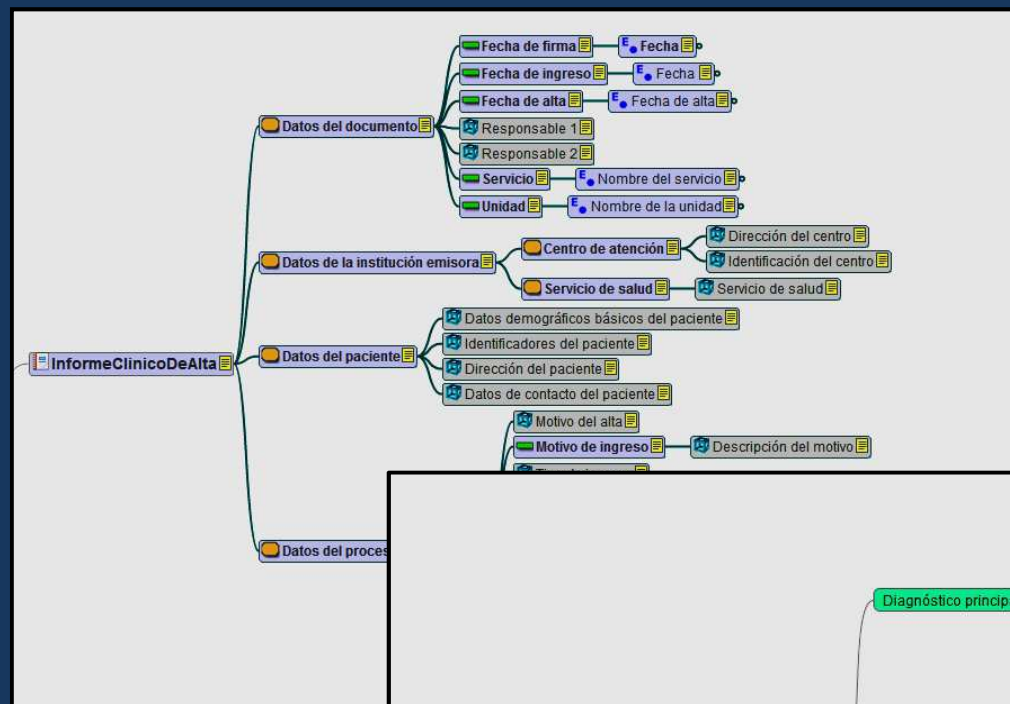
InformeClinicoDeAlta

Datos del documento
Fecha de firma
E Fecha
Fecha de ingreso
E Fecha
Fecha de alta
E Fecha de alta
Responsable 1
Responsable 2
Servicio
E Nombre del servicio
Unidad
E Nombre de la unidad

Datos de la institución emisora
Centro de atención
Dirección del centro
Identificación del centro
Servicio de salud
Servicio de salud

Datos del paciente
Datos demográficos básicos del paciente
Identificadores del paciente
Dirección del paciente
Datos de contacto del paciente

Datos del proces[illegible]
Motivo del alta
Motivo de ingreso
Descripción del motivo
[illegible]

Diagnóstico princip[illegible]